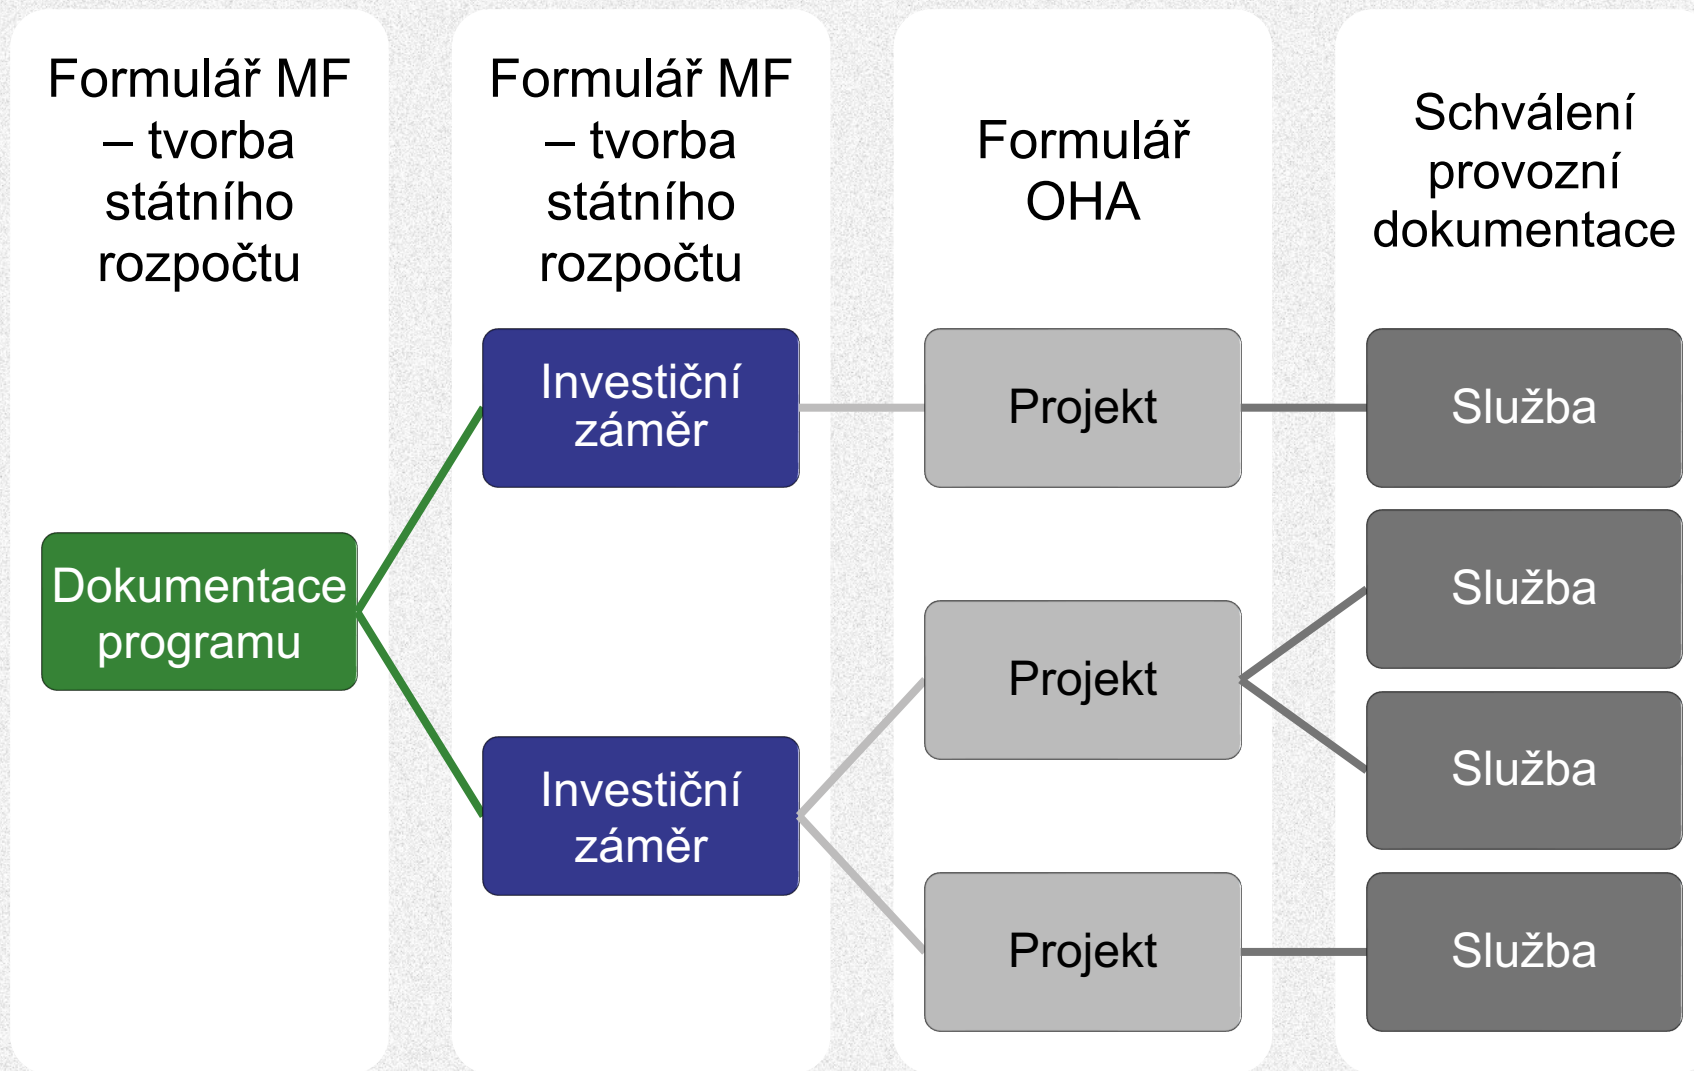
Formulář MF – tvorba státního rozpočtu

Formulář MF – tvorba státního rozpočtu

Formulář OHA

Schválení provozní dokumentace

Dokumentace programu

Investiční záměr

Investiční záměr

Projekt

Projekt

Projekt

Služba

Služba

Služba

Služba